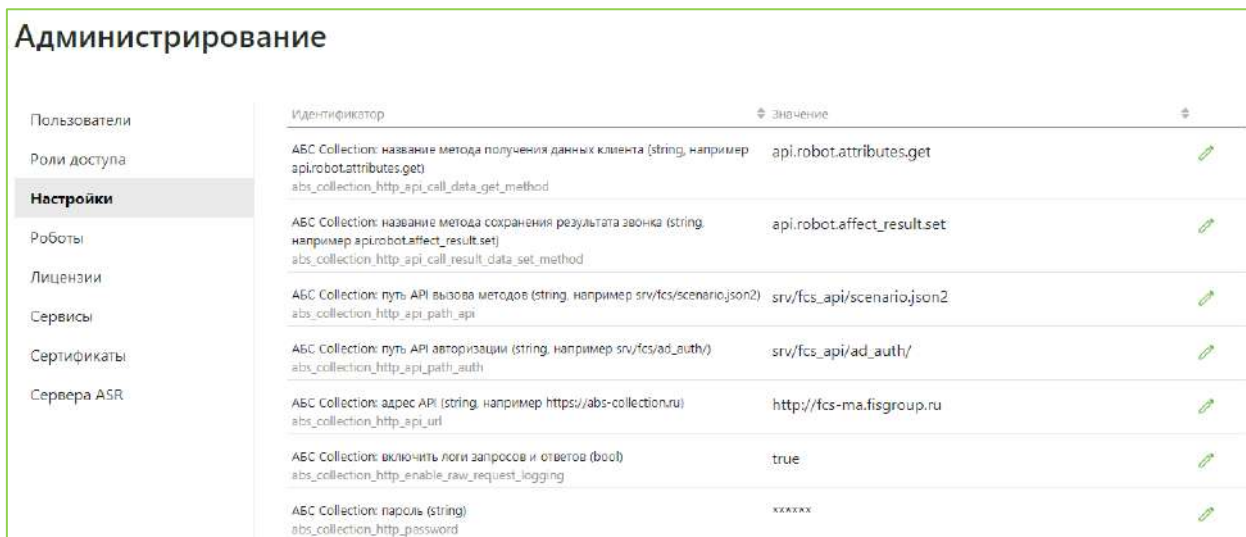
Администрирование

Пользователи
Роли доступа
Настройки
Роботы
Лицензии
Сервисы
Сертификаты
Сервера ASR

| Идентификатор | Значение | |
|---|---|---|
| АБС Collection: название метода получения данных клиента (string, например api.robot.attributes.get) abs_collection_http_api_call_data_get_method | api.robot.attributes.get | |
| АБС Collection: название метода сохранения результата звонка (string, например api.robot.affect_result.set) abs_collection_http_api_call_result_data_set_method | api.robot.affect_result.set | |
| АБС Collection: путь API вызова методов (string, например srv/fcs/scenario.json2) abs_collection_http_api_path_api | srv/fcs_api/scenario.json2 | |
| АБС Collection: путь API авторизации (string, например srv/fcs/ad_auth/) abs_collection_http_api_path_auth | srv/fcs_api/ad_auth/ | |
| АБС Collection: адрес API (string, например https://abs-collection.ru) abs_collection_http_api_url | http://fcs-ma.fisgroup.ru | |
| АБС Collection: включить логи запросов и ответов (bool) abs_collection_http_enable_raw_request_logging | true | |
| АБС Collection: пароль (string) abs_collection_http_password | ****** | |